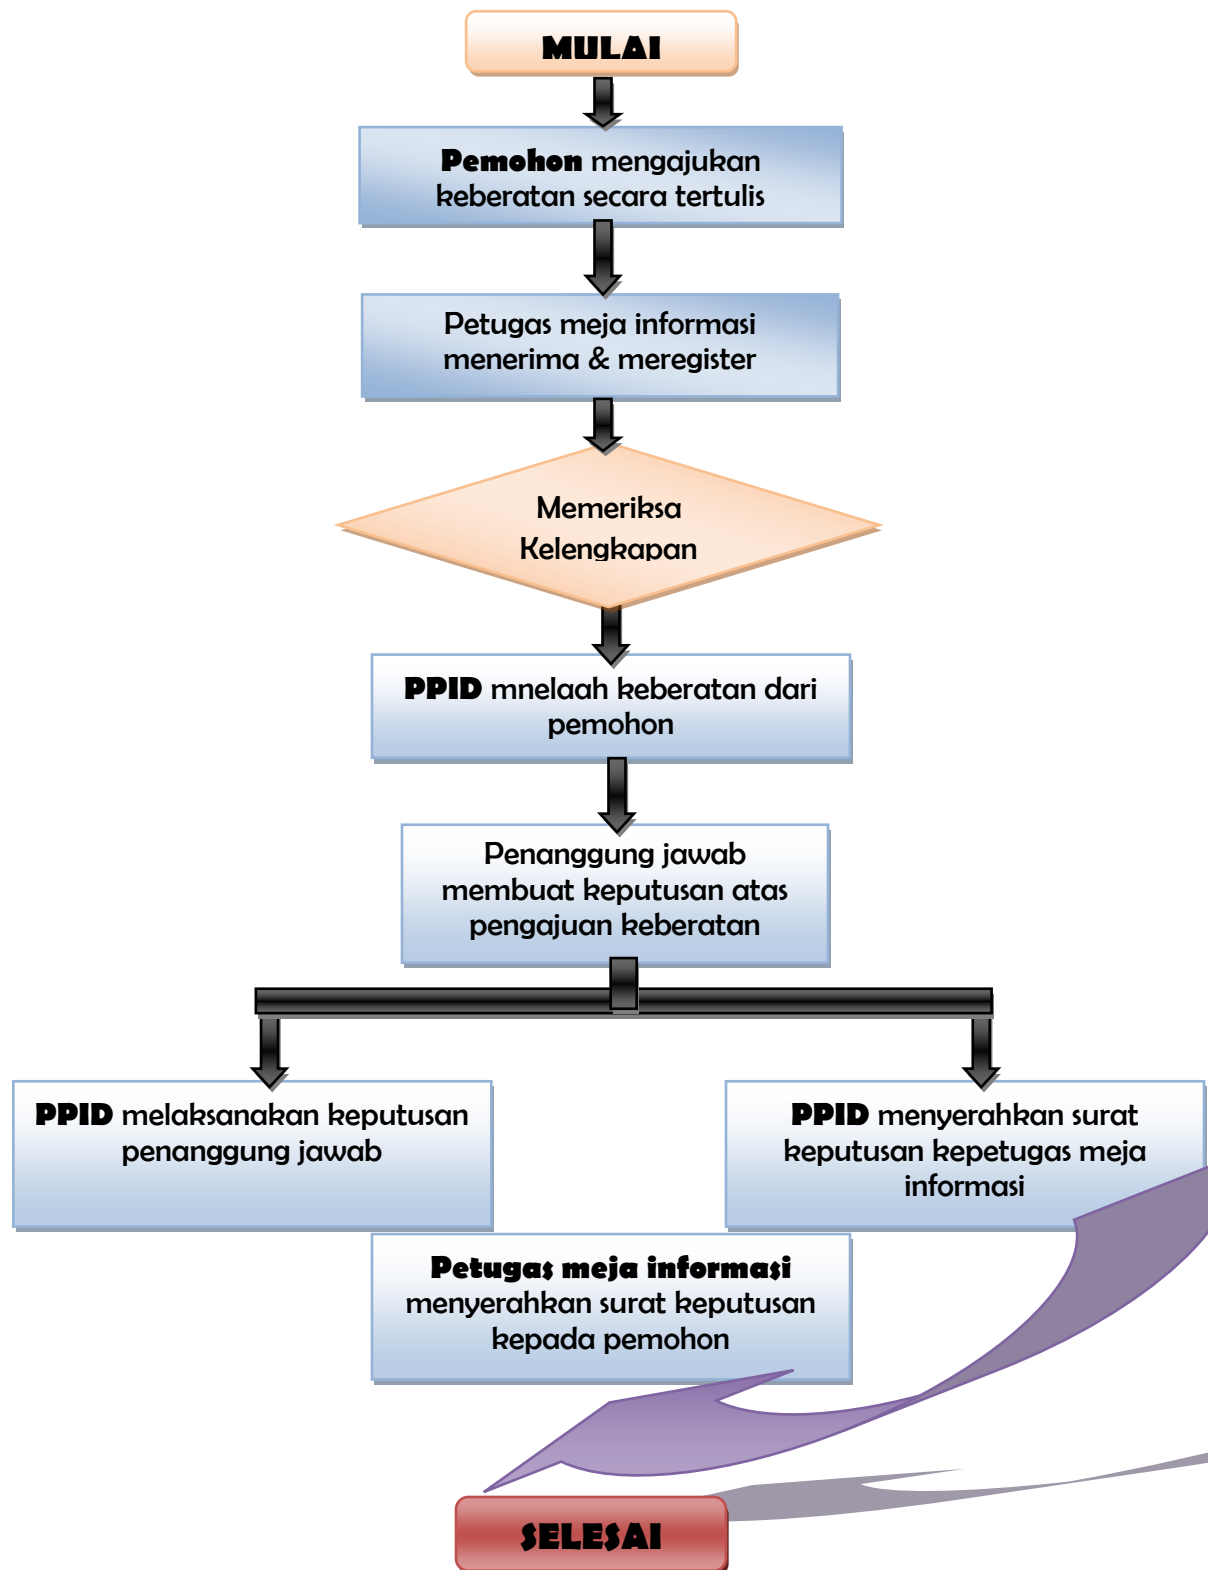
MULAI

Pemohon mengajukan keberatan secara tertulis

Petugas meja informasi menerima & meregister

Memeriksa Kelengkapan

PPID mnelaah keberatan dari pemohon

Penanggung jawab membuat keputusan atas pengajuan keberatan

PPID melaksanakan keputusan penanggung jawab

PPID menyerahkan surat keputusan kepetugas meja informasi

Petugas meja informasi menyerahkan surat keputusan kepada pemohon

SELESAI